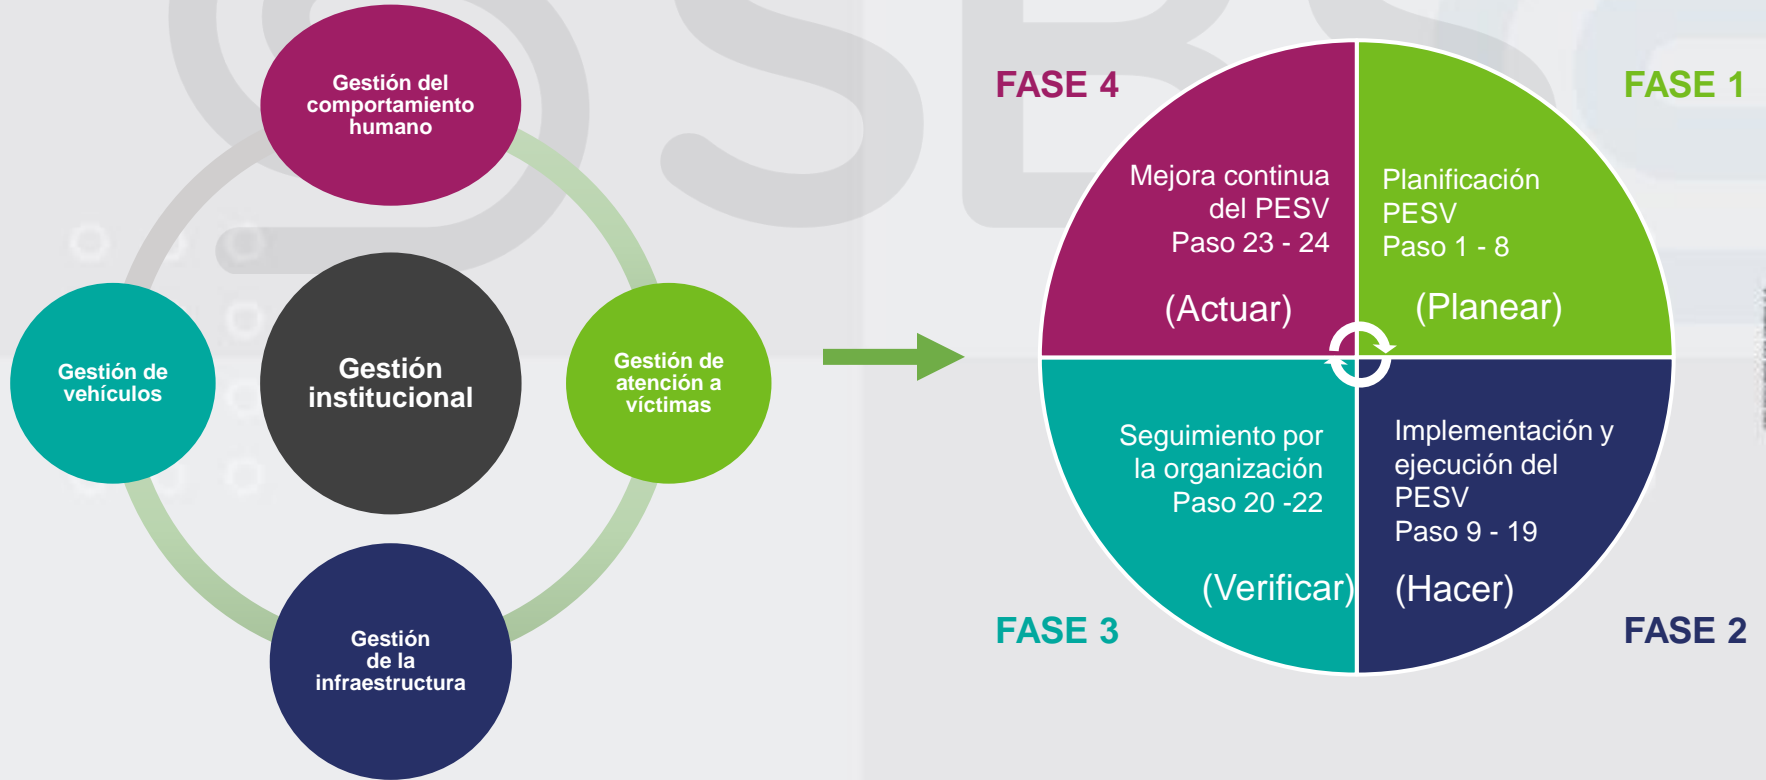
Gestión del comportamiento humano

Gestión de vehículos

Gestión institucional

Gestión de atención a víctimas

Gestión de la infraestructura

FASE 4

FASE 1

Mejora continua del PESV
Paso 23 - 24

(Actuar)

Planificación PESV
Paso 1 - 8

(Planear)

Seguimiento por la organización
Paso 20 -22

(Verificar)

Implementación y ejecución del PESV
Paso 9 - 19

(Hacer)

FASE 3

FASE 2